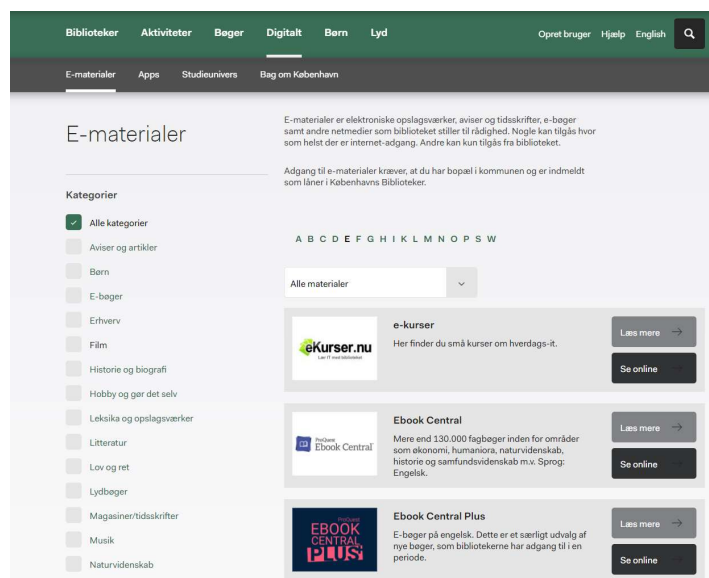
Biblioteker Aktiviteter Bøger Digitalt Børn Lyd

Opret bruger Hjælp English

E-materialer Apps Studieunivers Bag om København

E-materialer

E-materialer er elektroniske opslagsværker, aviser og tidsskrifter, e-bøger samt andre netmedier som biblioteket stiller til rådighed. Nogle kan tilgås hvor som helst der er internet-adgang. Andre kan kun tilgås fra biblioteket.

Adgang til e-materialer kræver, at du har bopæl i kommunen og er indmeldt som låner i Københavns Biblioteker.

Kategorier

Alle kategorier
Aviser og artikler
Børn
E-bøger
Erhverv
Film
Historie og biografi
Hobby og gør det selv
Leksika og opslagsværker
Litteratur
Lov og ret
Lydbøger
Magasiner/tidsskrifter
Musik
Naturvidenskab

A B C D E F G H I K L M N O P S W

Alle materialer

eKurser.nu
Lær IT med biblioteket

e-kurser
Her finder du små kurser om hverdags-it.

Læs mere
Se online

ProQuest Ebook Central

Ebook Central
Mere end 130.000 fagbøger inden for områder som økonomi, humaniora, naturvidenskab, historie og samfundsvidenskab m.v. Sprog: Engelsk.

Læs mere
Se online

ProQuest EBOOK CENTRAL PLUS

Ebook Central Plus
E-bøger på engelsk. Dette er et særligt udvalg af nye bøger, som bibliotekerne har adgang til i en periode.

Læs mere
Se online